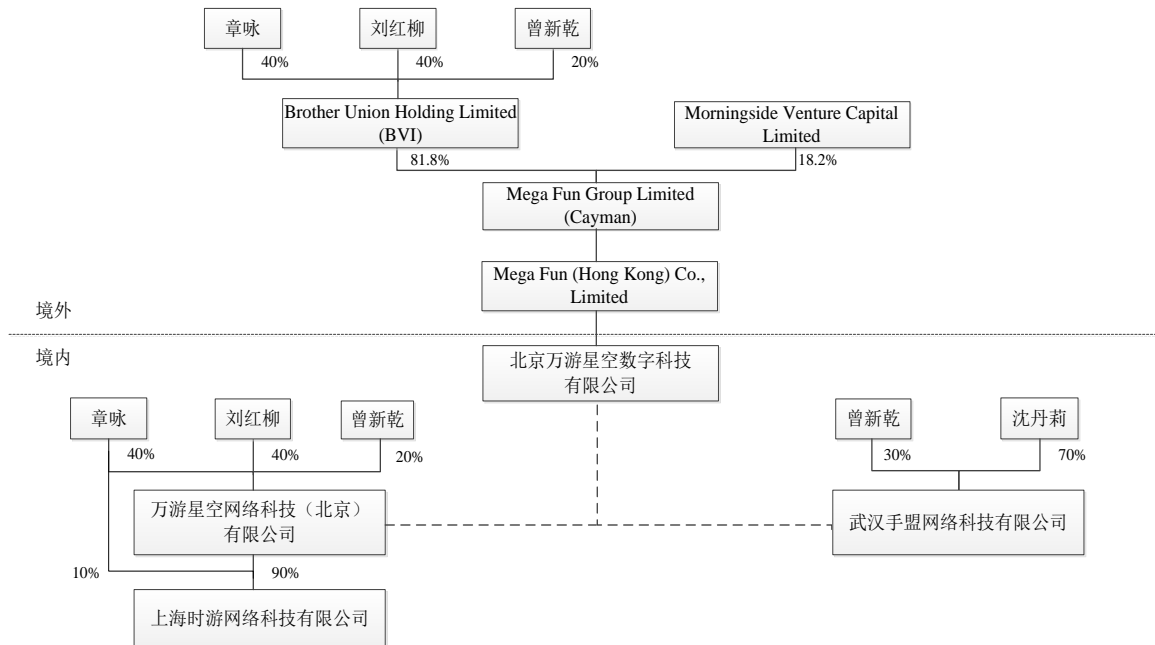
章咏

刘红柳

曾新乾

40%

40%

20%

Brother Union Holding Limited (BVI)

Morningside Venture Capital Limited

81.8%

18.2%

Mega Fun Group Limited (Cayman)

Mega Fun (Hong Kong) Co., Limited

境外

境内

北京万游星空数字科技有限公司

章咏

刘红柳

曾新乾

40%

40%

20%

万游星空网络科技（北京）有限公司

10%

90%

上海时游网络科技有限公司

曾新乾

沈丹莉

30%

70%

武汉手盟网络科技有限公司